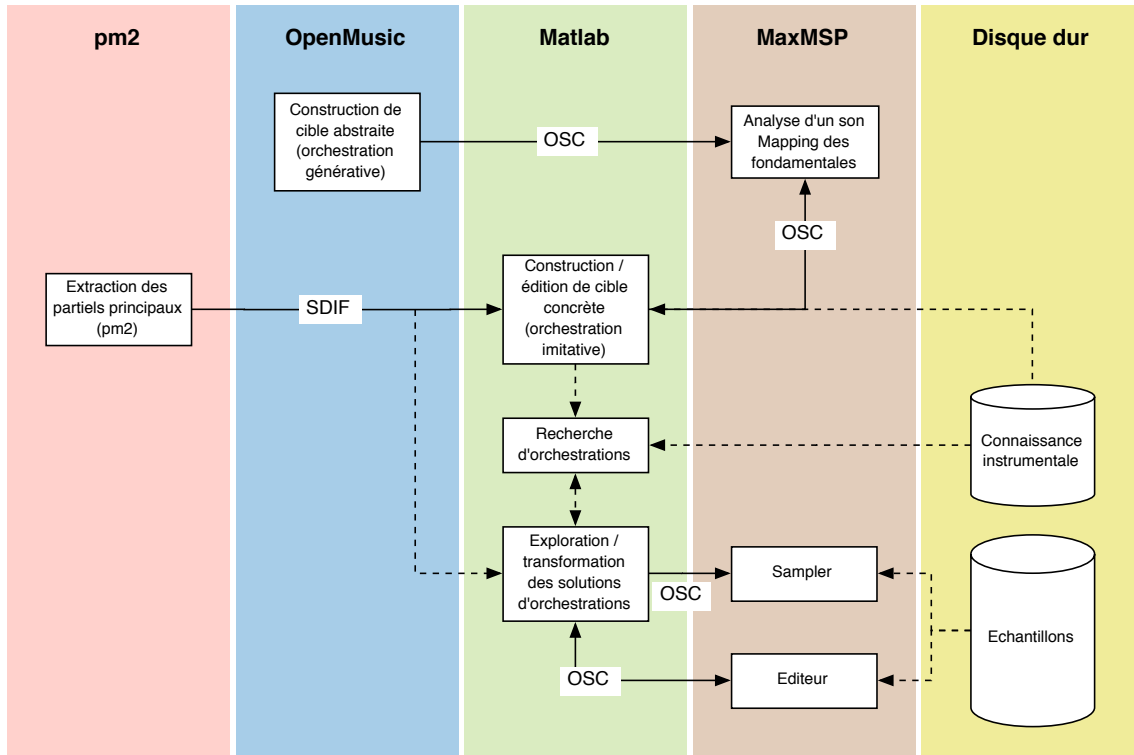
pm2

OpenMusic

Matlab

MaxMSP

Disque dur

Construction de cible abstraite (orchestration générative)

OSC

Analyse d'un son Mapping des fondamentales

OSC

Extraction des partiels principaux (pm2)

SDIF

Construction / édition de cible concrète (orchestration imitative)

Recherche d'orchestrations

Connaissance instrumentale

Exploration / transformation des solutions d'orchestrations

Sampler

OSC

Echantillons

OSC

Editeur